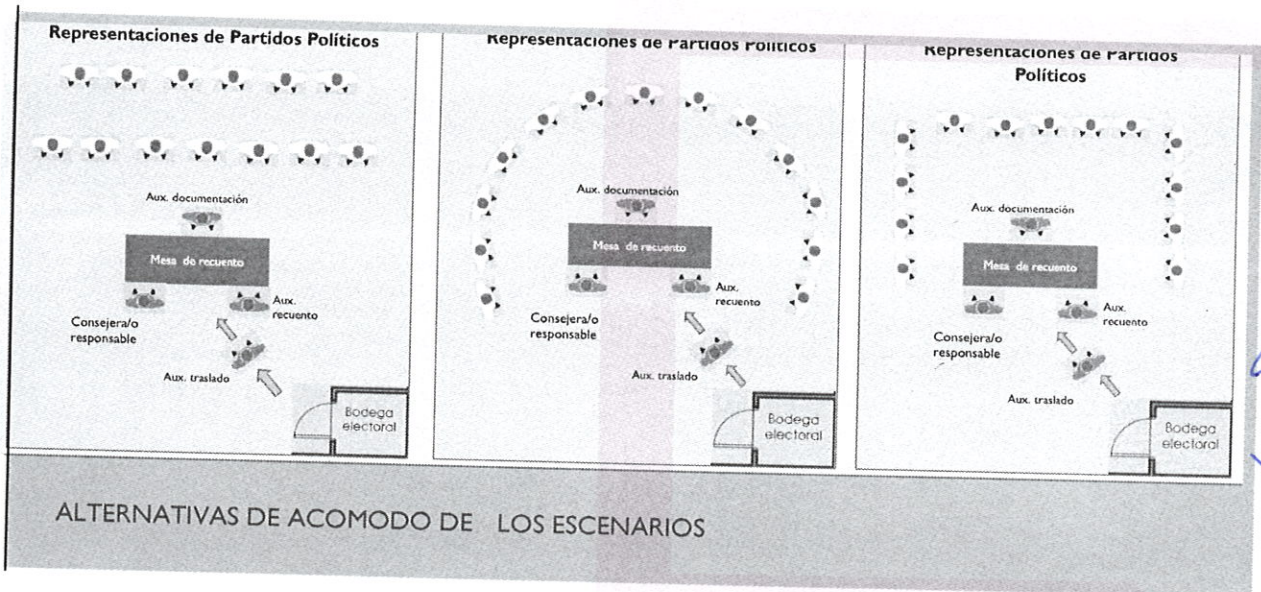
Representaciones de Partidos Políticos

Aux. documentación

Mesa de recuento

Aux. recuento

Consejera/o responsable

Aux. traslado

Bodega electoral

Representaciones de Partidos Políticos

Aux. documentación

Mesa de recuento

Aux. recuento

Consejera/o responsable

Aux. traslado

Bodega electoral

Representaciones de Partidos Políticos

Aux. documentación

Mesa de recuento

Aux. recuento

Consejera/o responsable

Aux. traslado

Bodega electoral

ALTERNATIVAS DE ACOMODO DE LOS ESCENARIOS